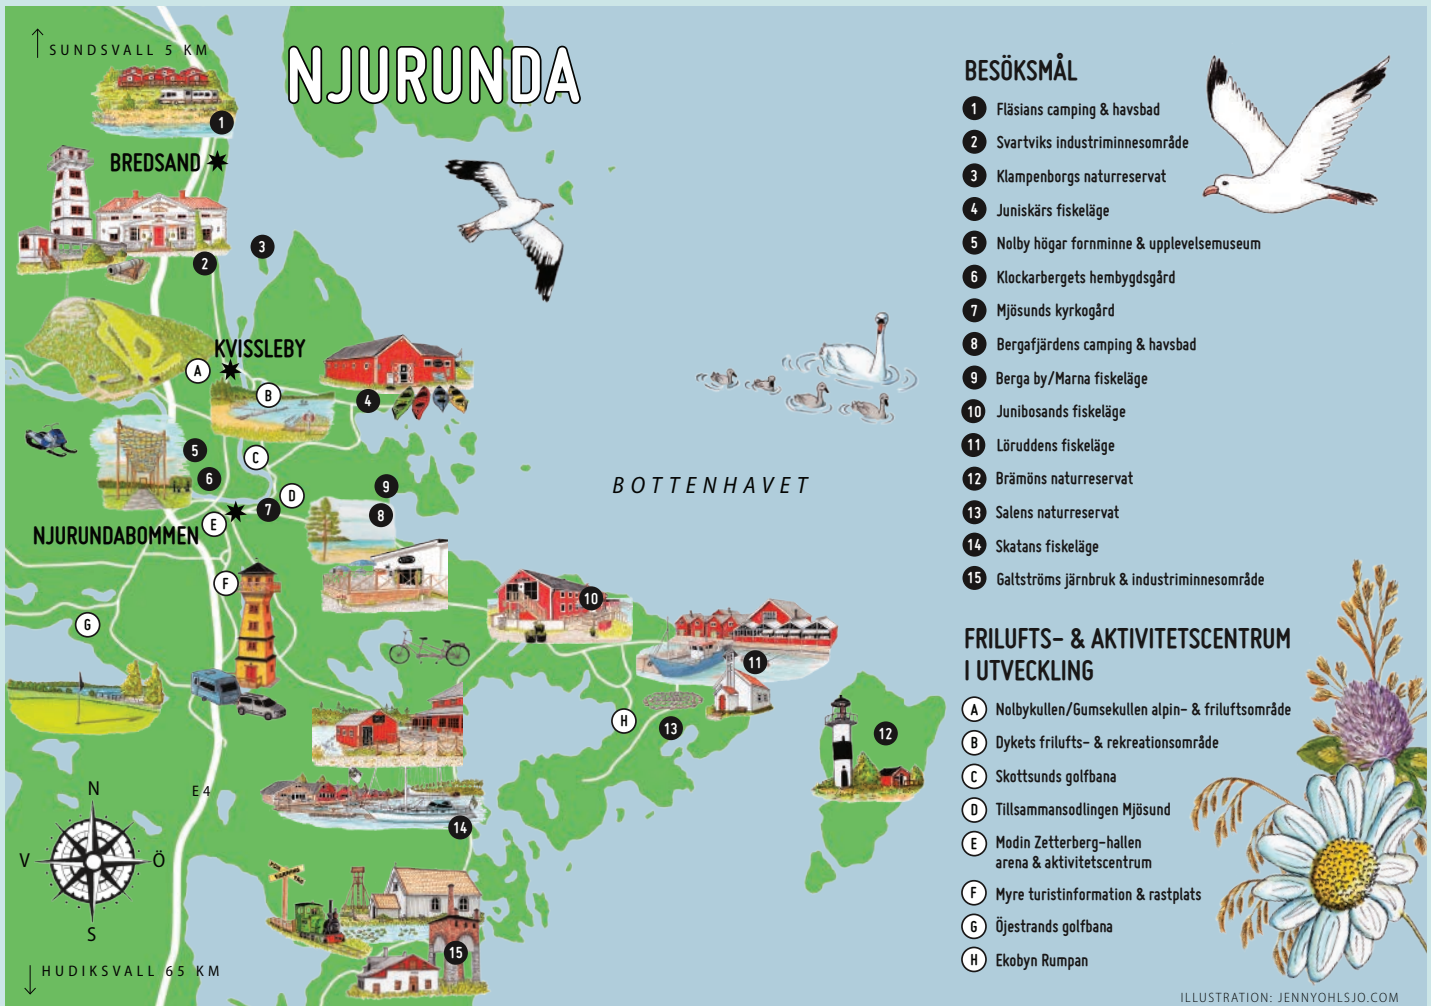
↑ SUNDSVALL 5 KM

NJURUNDA

1
BREDSAND
2
3
KVISSLEBY
A
B
4
C
5
6
9
D
7
8
E
NJURUNDABOMMEN
F
10
G
11
H
13
12
N
E4
V
Ö
S
14
15

BOTTENHAVET

↓ HUDIKSVALL 65 KM

BESÖKSMÅL

1 Fläsians camping & havsbad
2 Svartviks industriminnesområde
3 Klampenborgs naturreservat
4 Juniskärs fiskeläge
5 Nolby högar fornminne & upplevelsemuseum
6 Klockarbergets hembygdsgård
7 Mjösunds kyrkogård
8 Bergafjärdens camping & havsbad
9 Berga by/Marna fiskeläge
10 Junibosands fiskeläge
11 Löruddens fiskeläge
12 Brämöns naturreservat
13 Salens naturreservat
14 Skatans fiskeläge
15 Galtströms järnbruk & industriminnesområde

FRILUFTS- & AKTIVITETSCENTRUM I UTVECKLING

A Nolbykullen/Gumsekullen alpin- & friluftsområde
B Dykets frilufts- & rekreationsområde
C Skottsunds golfbana
D Tillsammansodlingen Mjösund
E Modin Zetterberg-hallen arena & aktivitetscentrum
F Myre turistinformation & rastplats
G Öjestrands golfbana
H Ekobyn Rumpan

ILLUSTRATION: JENNYOHLSJO.COM